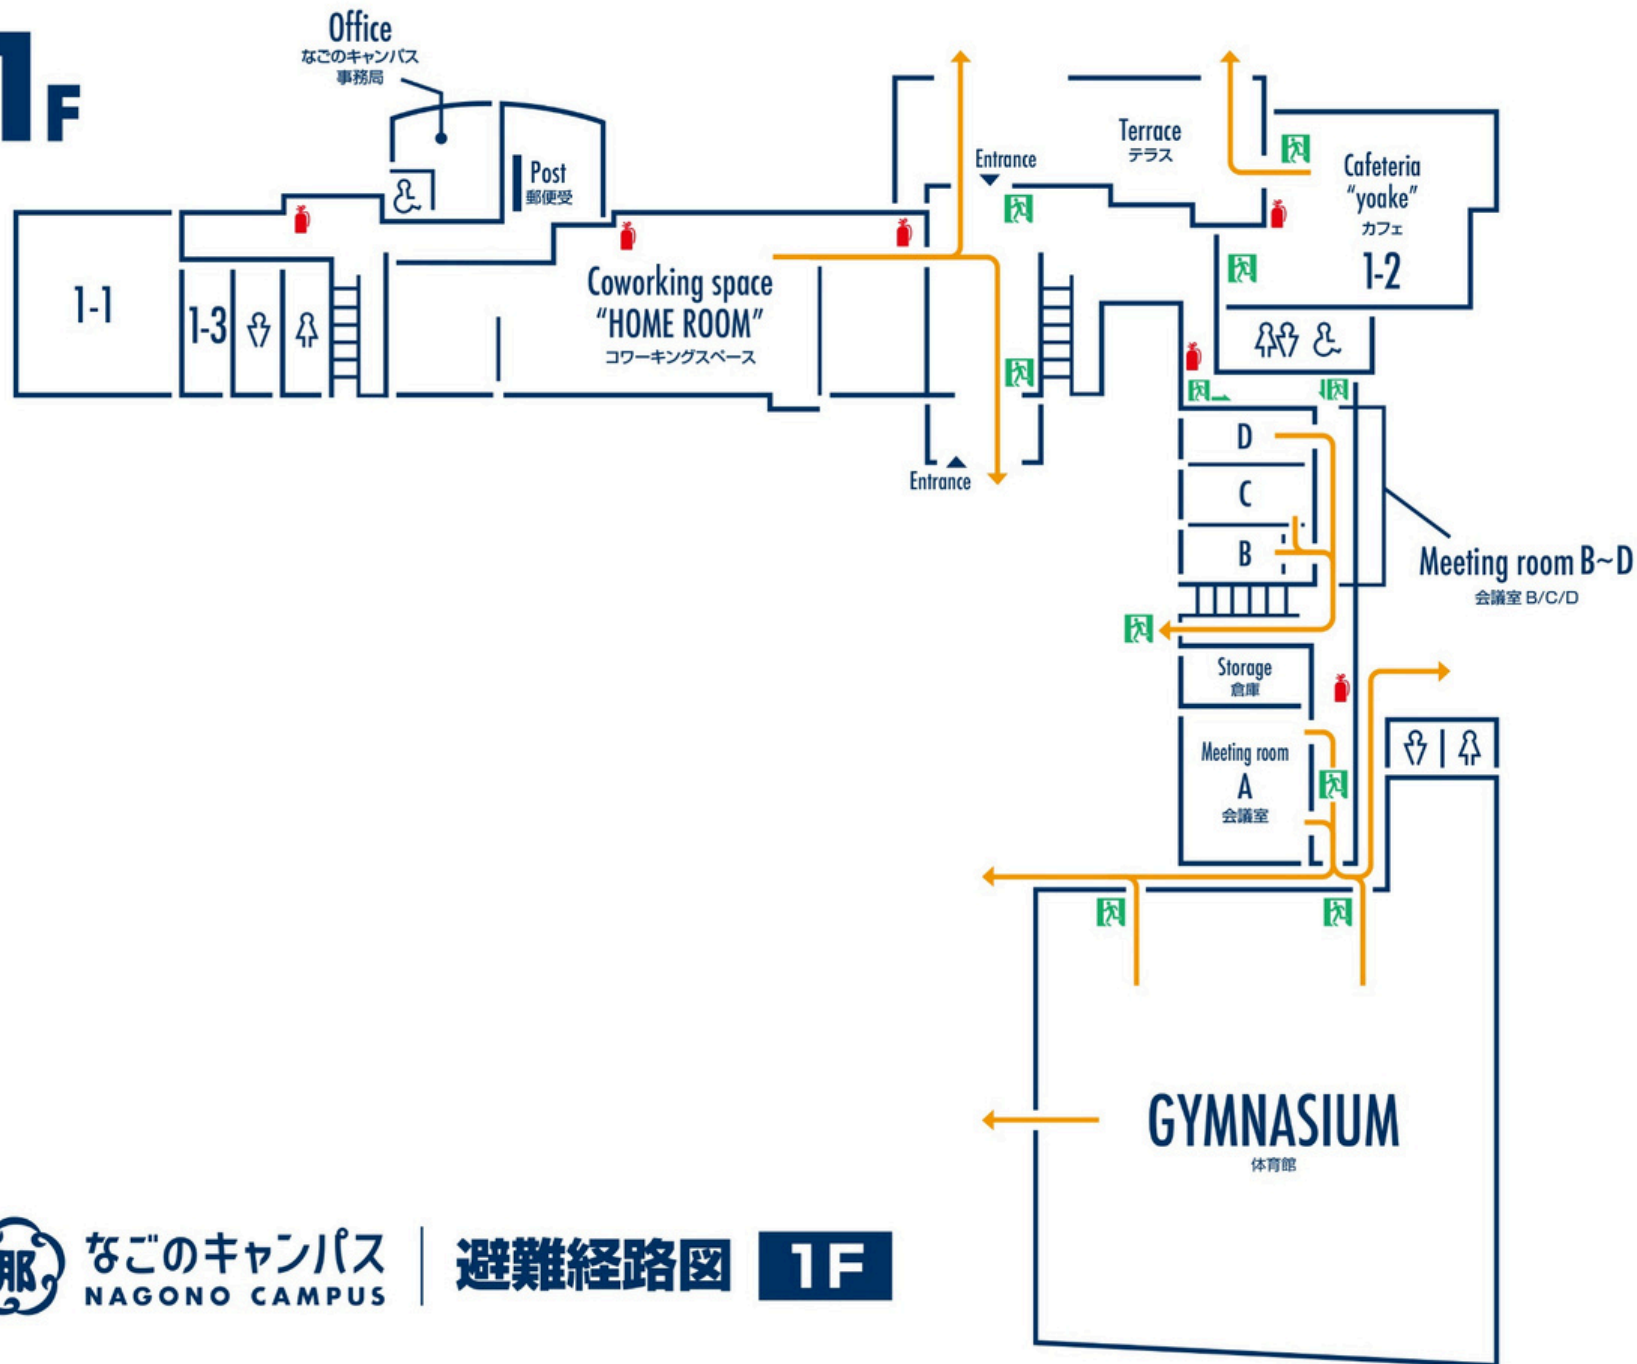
1F

Office
なごのキャンパス事務局

Post
郵便受

1-1

1-3

Coworking space
"HOME ROOM"
コワーキングスペース

Entrance

Entrance

Terrace
テラス

Cafeteria
"yoake"
カフェ
1-2

D
C
B

Meeting room B~D
会議室 B/C/D

Storage
倉庫

Meeting room
A
会議室

GYMNASIUM
体育館

那
なごのキャンパス
NAGONO CAMPUS
避難経路図 1F